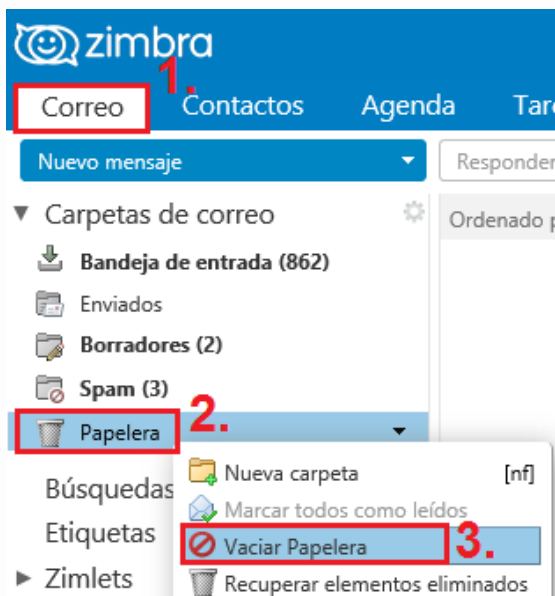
zimbra

1.

Correo Contactos Agenda Tar

Nuevo mensaje

Responder

▼ Carpetas de correo

Ordenado p

Bandeja de entrada (862)

Enviados

Borradores (2)

Spam (3)

Papelera

2.

Nueva carpeta [nf]

Marcar todos como leídos

Vaciar Papelera

3.

Recuperar elementos eliminados

Búsquedas

Etiquetas

► Zimlets